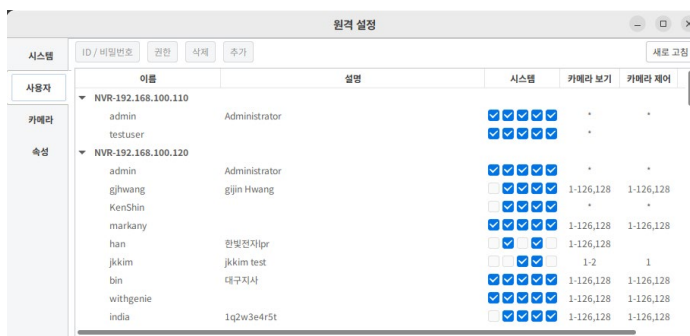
원격 설정

시스템
사용자
카메라
속성

ID / 비밀번호 권한 삭제 추가 새로 고침

| 이름 | 설명 | 시스템 | 카메라 보기 | 카메라 제어 |
|---|---|---|---|---|
| ▼ NVR-192.168.100.110 | | | | |
| admin | Administrator | | * | * |
| testuser | | | * | |
| ▼ NVR-192.168.100.120 | | | | |
| admin | Administrator | | * | * |
| gjhwang | gijin Hwang | | 1-126,128 | 1-126,128 |
| KenShin | | | * | * |
| markany | | | 1-126,128 | 1-126,128 |
| han | 한빛전자lpr | | 1-126,128 | |
| jkkim | jkkim test | | 1-2 | 1 |
| bin | 대구지사 | | 1-126,128 | 1-126,128 |
| withgenie | | | 1-126,128 | 1-126,128 |
| india | 1q2w3e4r5t | | 1-126,128 | 1-126,128 |